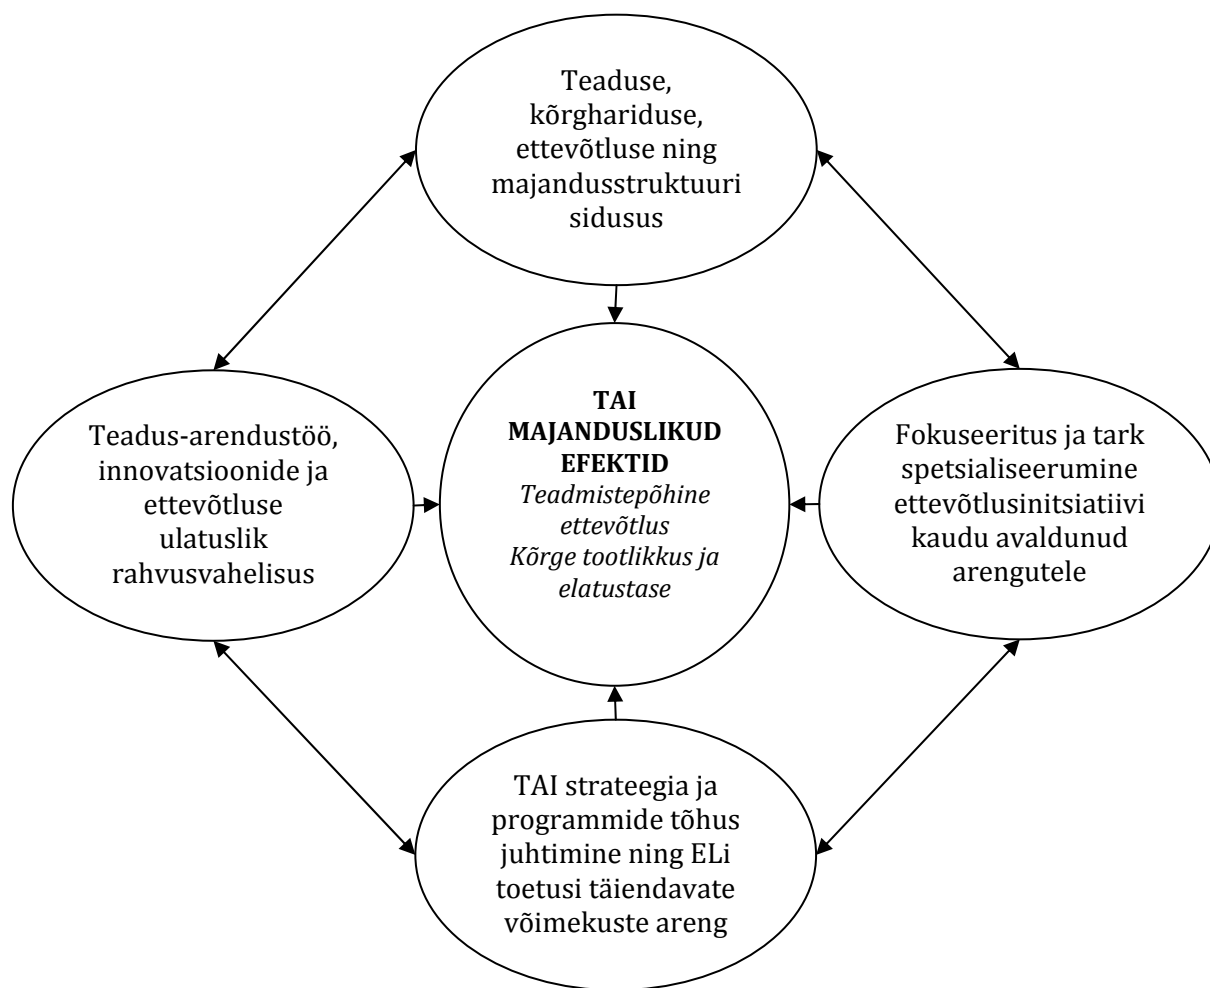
Teaduse, kõrghariduse, ettevõtluse ning majandusstruktuuri sidusus

Teadus-arendustöö, innovatsioonide ja ettevõtluse ulatuslik rahvusvahelisus

**TAI MAJANDUSLIKUD EFEKTID**
*Teadmistepõhine ettevõtlus*
*Kõrge tootlikkus ja elatustase*

Fokuseeritus ja tark spetsialiseerumine ettevõtlusinitsiatiivi kaudu avaldunud arengutele

TAI strateegia ja programmide tõhus juhtimine ning ELi toetusi täiendavate võimekuste areng